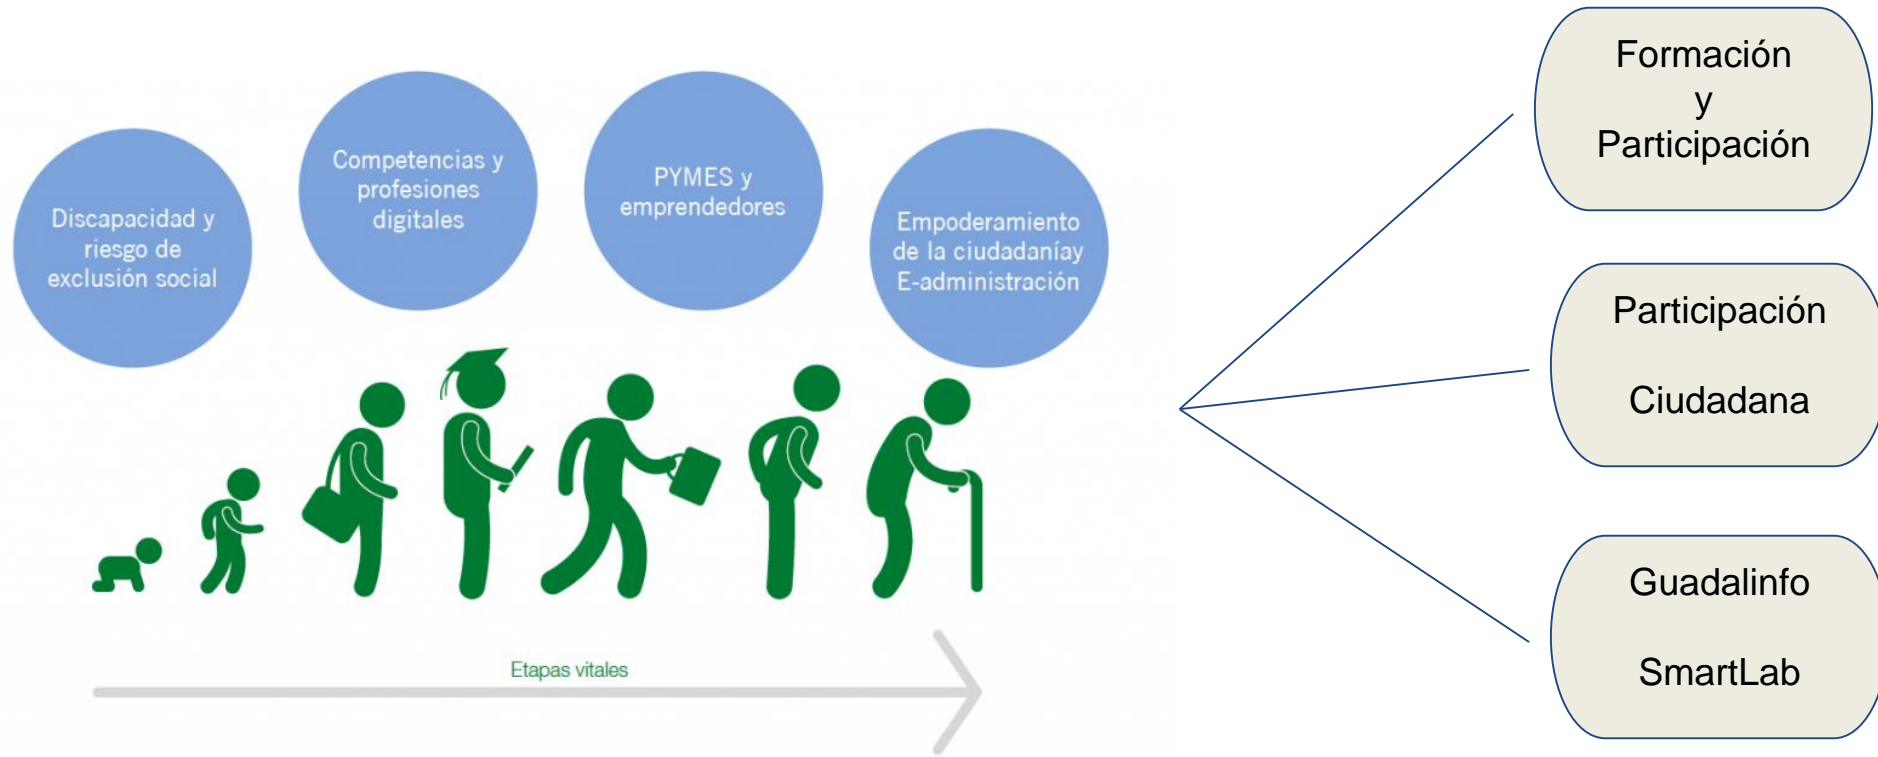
Discapacidad y riesgo de exclusión social

Competencias y profesiones digitales

PYMES y emprendedores

Empoderamiento de la ciudadaníay E-administración

Etapas vitales

Formación y Participación

Participación

Ciudadana

Guadalinfo

SmartLab